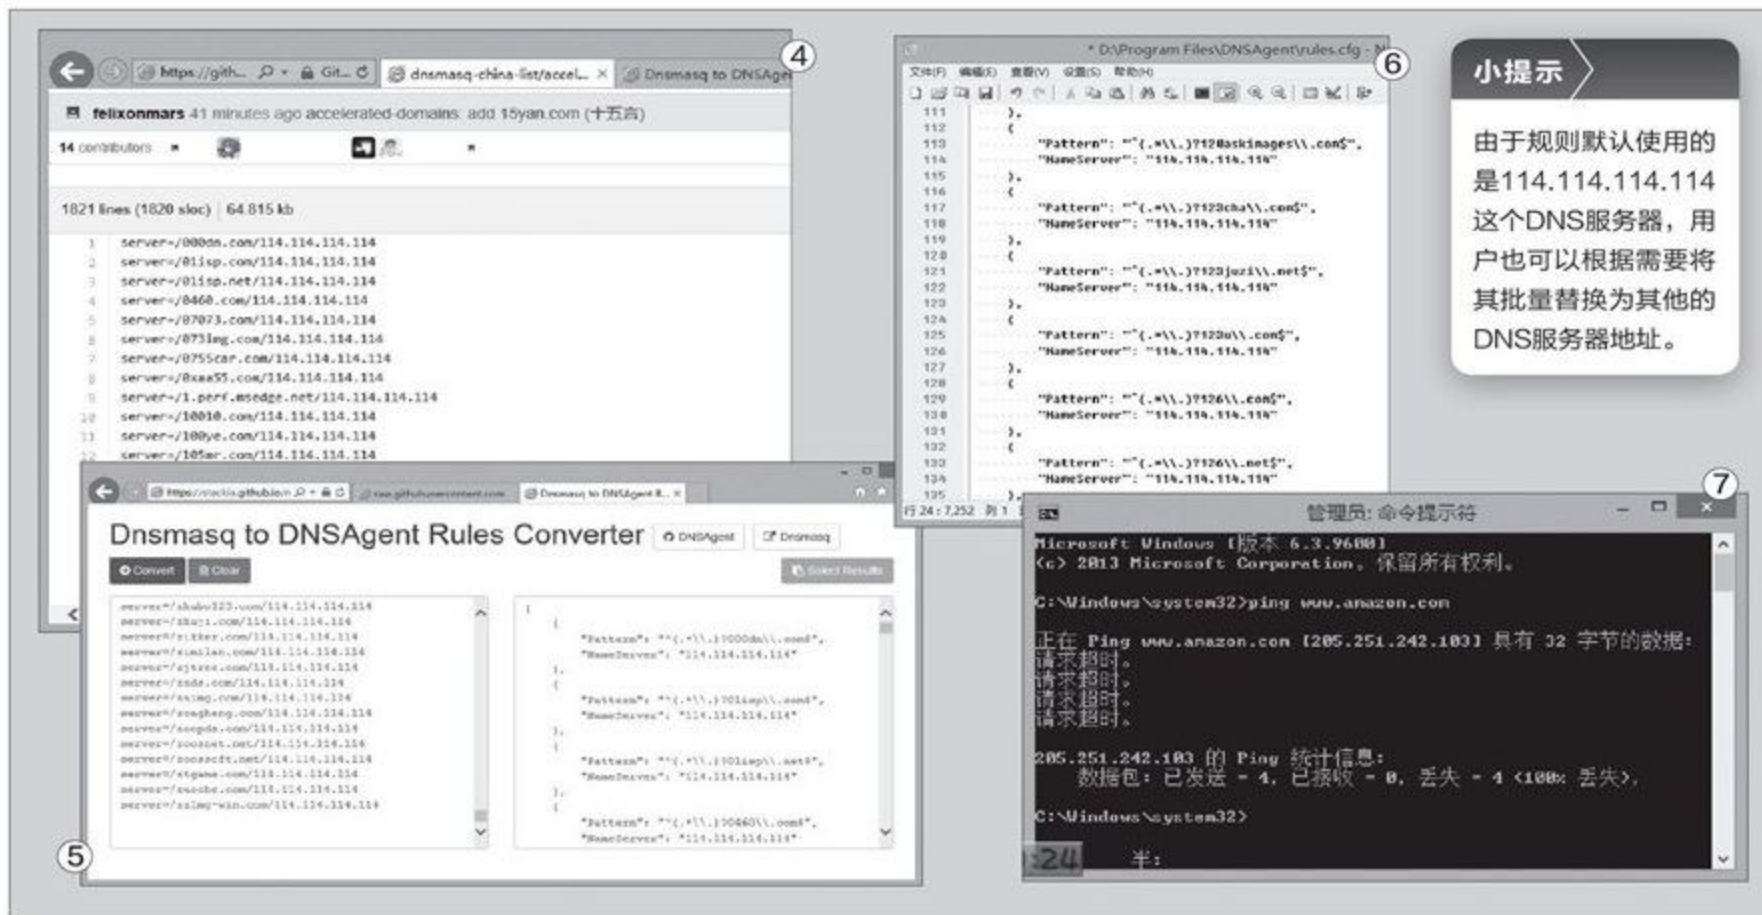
④
https://gith... Git... dnsmasq-china-list/accel... Dnsmasq to DNSAge
felixonmars 41 minutes ago accelerated-domains: add 15yan.com (十五言)
14 contributors
1821 lines (1820 sloc) | 64.815 kb

| | |
|---|---|
| 1 | server=/000dn.com/114.114.114.114 |
| 2 | server=/01isp.com/114.114.114.114 |
| 3 | server=/01isp.net/114.114.114.114 |
| 4 | server=/0460.com/114.114.114.114 |
| 5 | server=/07073.com/114.114.114.114 |
| 6 | server=/0731mg.com/114.114.114.114 |
| 7 | server=/0755car.com/114.114.114.114 |
| 8 | server=/0xaa55.com/114.114.114.114 |
| 9 | server=/1.perf.msedge.net/114.114.114.114 |
| 10 | server=/10010.com/114.114.114.114 |
| 11 | server=/100ye.com/114.114.114.114 |
| 12 | server=/105mr.com/114.114.114.114 |

⑤
https://stackia.github.io/n ... raw.githubusercontent.com ... Dnsmasq to DNSAgent R...
Dnsmasq to DNSAgent Rules Converter
DNSAgent Dnsmasq
Convert Clear Select Results
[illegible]

⑥
* D:\Program Files\DNSAgent\rules.cfg - N
文件(F) 编辑(E) 查看(V) 设置(S) 帮助(H)
111 },
112 {
113 "Pattern": "^(.*\\.)?120askimages\\.com$",
114 "NameServer": "114.114.114.114"
115 },
116 {
117 "Pattern": "^(.*\\.)?123cha\\.com$",
118 "NameServer": "114.114.114.114"
119 },
120 {
121 "Pattern": "^(.*\\.)?123juzi\\.net$",
122 "NameServer": "114.114.114.114"
123 },
124 {
125 "Pattern": "^(.*\\.)?123u\\.com$",
126 "NameServer": "114.114.114.114"
127 },
128 {
129 "Pattern": "^(.*\\.)?126\\.com$",
130 "NameServer": "114.114.114.114"
131 },
132 {
133 "Pattern": "^(.*\\.)?126\\.net$",
134 "NameServer": "114.114.114.114"
135 },
行 24 : 7,252 列 1

小提示
由于规则默认使用的是114.114.114.114这个DNS服务器，用户也可以根据需要将其批量替换为其他的DNS服务器地址。

⑦
管理员: 命令提示符
Microsoft Windows [版本 6.3.9600]
(c) 2013 Microsoft Corporation。保留所有权利。

C:\Windows\system32>ping www.amazon.com

正在 Ping www.amazon.com [205.251.242.103] 具有 32 字节的数据:
请求超时。
请求超时。
请求超时。
请求超时。

205.251.242.103 的 Ping 统计信息:
数据包: 已发送 = 4，已接收 = 0，丢失 = 4 (100% 丢失)，

C:\Windows\system32>
:24 半: